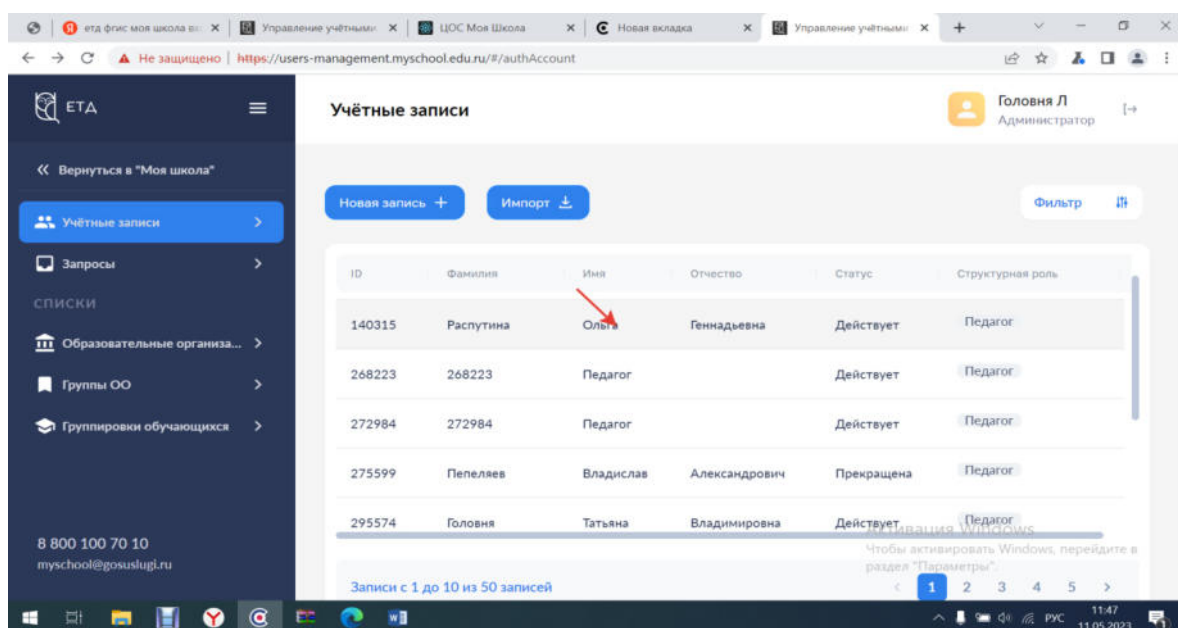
етд фгис моя школа вх ×
Управление учётными ×
ЦОС Моя Школа ×
Новая вкладка ×
Управление учётными ×
+

Не защищено | https://users-management.myschool.edu.ru/#/authAccount

ЕТД

Учётные записи

Головня Л
Администратор

« Вернуться в "Моя школа"

Учётные записи >

Запросы >

СПИСКИ

Образовательные организа... >

Группы ОО >

Группировки обучающихся >

8 800 100 70 10
myschool@gosuslugi.ru

Новая запись +

Импорт

Фильтр

| ID | Фамилия | Имя | Отчество | Статус | Структурная роль |
|---|---|---|---|---|---|
| 140315 | Распутина | Ольга | Геннадьевна | Действует | Педагог |
| 268223 | 268223 | Педагог | | Действует | Педагог |
| 272984 | 272984 | Педагог | | Действует | Педагог |
| 275599 | Пепеляев | Владислав | Александрович | Прекращена | Педагог |
| 295574 | Головня | Татьяна | Владимировна | Действует | Педагог |

Активация Windows
Чтобы активировать Windows, перейдите в раздел "Параметры".

Записи с 1 до 10 из 50 записей

< 1 2 3 4 5 >

РУС 11:47 11.05.2023